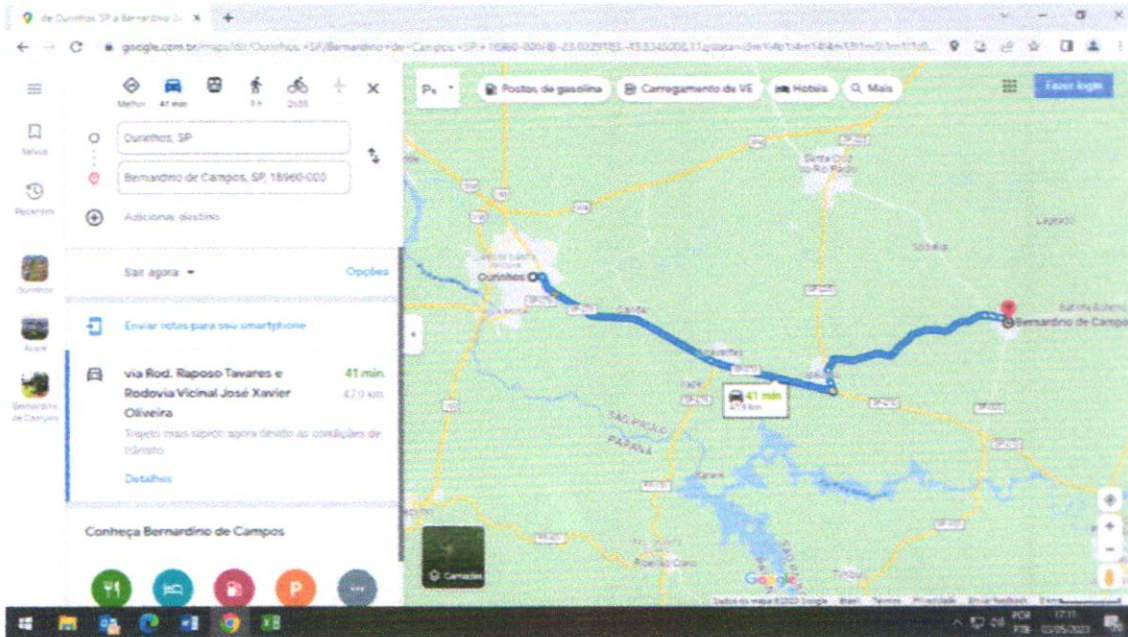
de Ourinhos, SP a Bernardino de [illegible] ×
google.com.br/maps/dir/Ourinhos,+SP/Bernardino+de+Campos,+SP,+18960-000/@-23.0029183,-49.8345006,11z/data=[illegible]

Melhor 41 min 1 h 2:05

Ourinhos, SP
Bernardino de Campos, SP, 18960-000
Adicionar destino

Salvos
Recentes
Ourinhos
Assis
Bernardino de Campos

Sair agora ▾
Opções

Enviar rotas para seu smartphone

via Rod. Raposo Tavares e Rodovia Vicinal José Xavier Oliveira
41 min
47,9 km
Trajeto mais rápido agora devido às condições de trânsito
Detalhes

Conheça Bernardino de Campos

Postos de gasolina
Carregamento de VE
Hotéis
Mais
Fazer login

Ourinhos
Santa Cruz do Rio Pardo
Bernardino de Campos
SÃO PAULO
PARANÁ
41 min
47,9 km
Camadas
Google
Dados do mapa ©2023 Google Brasil Termos Privacidade Enviar feedback

POR PTB 17:31 02/05/2023